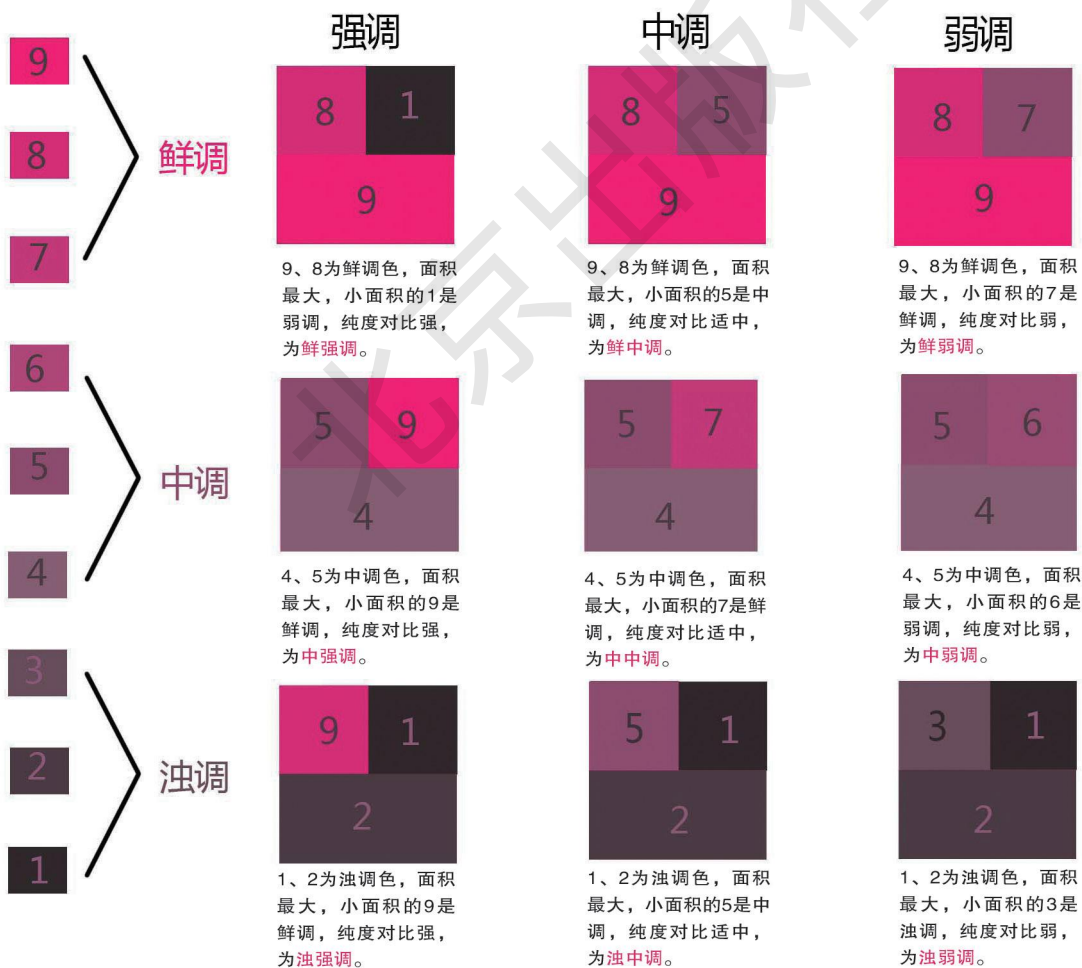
9

8

7

鲜调

6

5

4

中调

3

2

1

浊调

强调

8 1
9

9、8为鲜调色，面积最大，小面积的1是弱调，纯度对比强，为鲜强调。

5 9
4

4、5为中调色，面积最大，小面积的9是鲜调，纯度对比强，为中强调。

9 1
2

1、2为浊调色，面积最大，小面积的9是鲜调，纯度对比强，为浊强调。

中调

8 5
9

9、8为鲜调色，面积最大，小面积的5是中调，纯度对比适中，为鲜中调。

5 7
4

4、5为中调色，面积最大，小面积的7是鲜调，纯度对比适中，为中中调。

5 1
2

1、2为浊调色，面积最大，小面积的5是中调，纯度对比适中，为浊中调。

弱调

8 7
9

9、8为鲜调色，面积最大，小面积的7是鲜调，纯度对比弱，为鲜弱调。

5 6
4

4、5为中调色，面积最大，小面积的6是弱调，纯度对比弱，为中弱调。

3 1
2

1、2为浊调色，面积最大，小面积的3是浊调，纯度对比弱，为浊弱调。

北京出版社